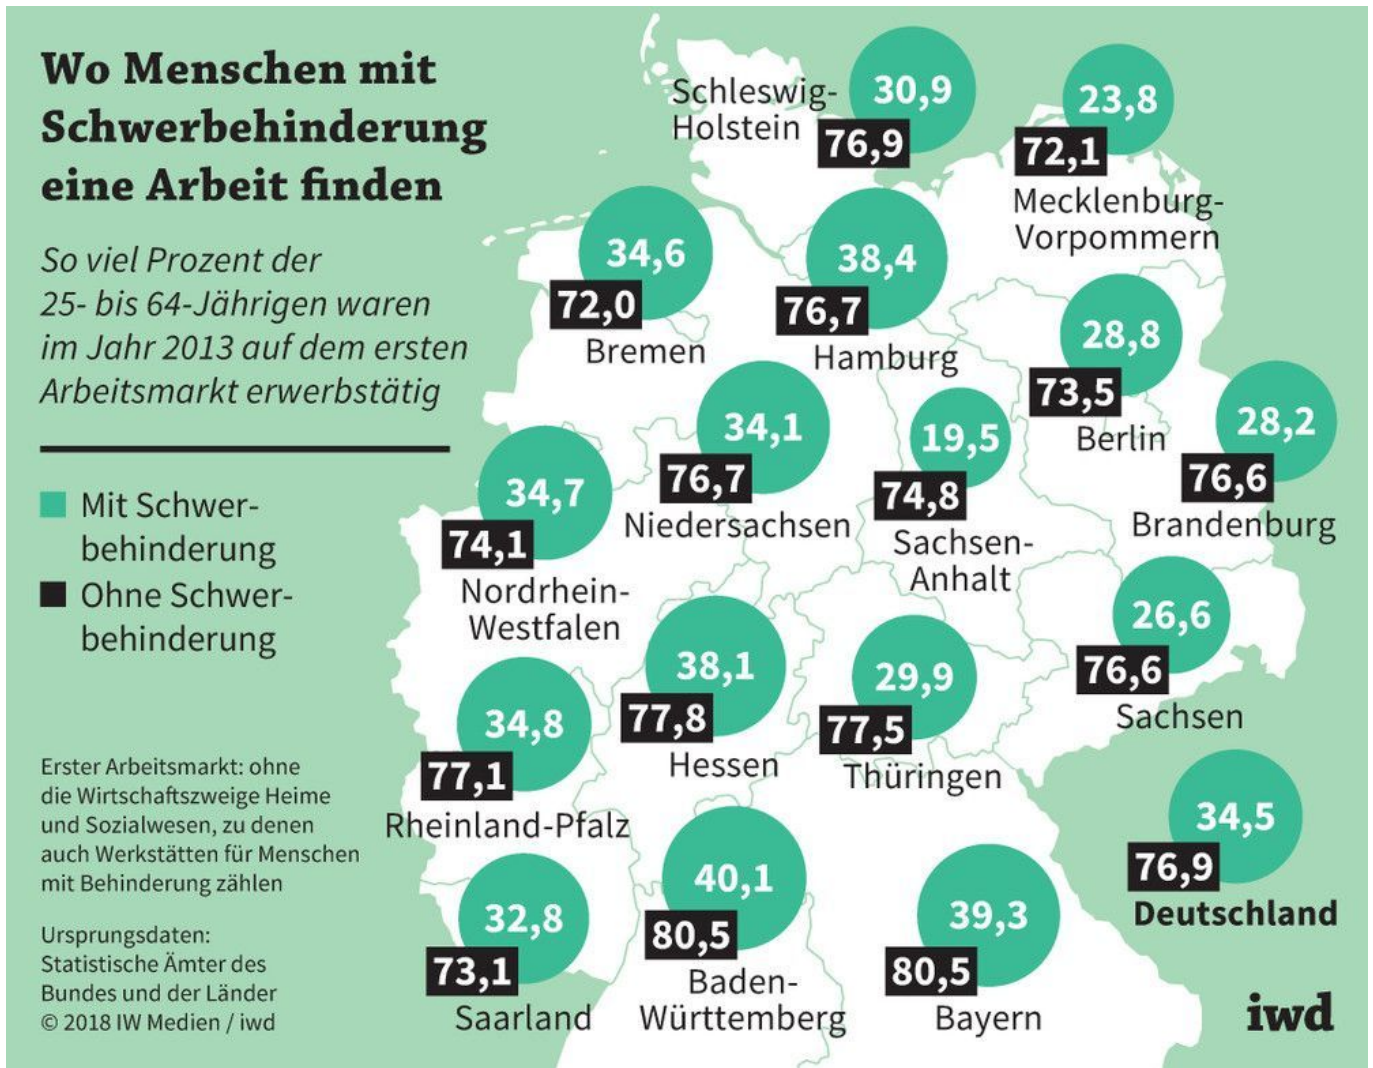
Wo Menschen mit Schwerbehinderung eine Arbeit finden

So viel Prozent der 25- bis 64-Jährigen waren im Jahr 2013 auf dem ersten Arbeitsmarkt erwerbstätig

Mit Schwerbehinderung
Ohne Schwerbehinderung

Erster Arbeitsmarkt: ohne die Wirtschaftszweige Heime und Sozialwesen, zu denen auch Werkstätten für Menschen mit Behinderung zählen

Ursprungsdaten: Statistische Ämter des Bundes und der Länder
© 2018 IW Medien / iwd

Schleswig-Holstein 30,9 76,9
23,8 72,1 Mecklenburg-Vorpommern
34,6 72,0 Bremen
38,4 76,7 Hamburg
28,8 73,5 Berlin
34,1 76,7 Niedersachsen
19,5 74,8 Sachsen-Anhalt
28,2 76,6 Brandenburg
34,7 74,1 Nordrhein-Westfalen
26,6 76,6 Sachsen
38,1 77,8 Hessen
29,9 77,5 Thüringen
34,8 77,1 Rheinland-Pfalz
34,5 76,9 Deutschland
40,1 80,5 Baden-Württemberg
32,8 73,1 Saarland
39,3 80,5 Bayern

iwd